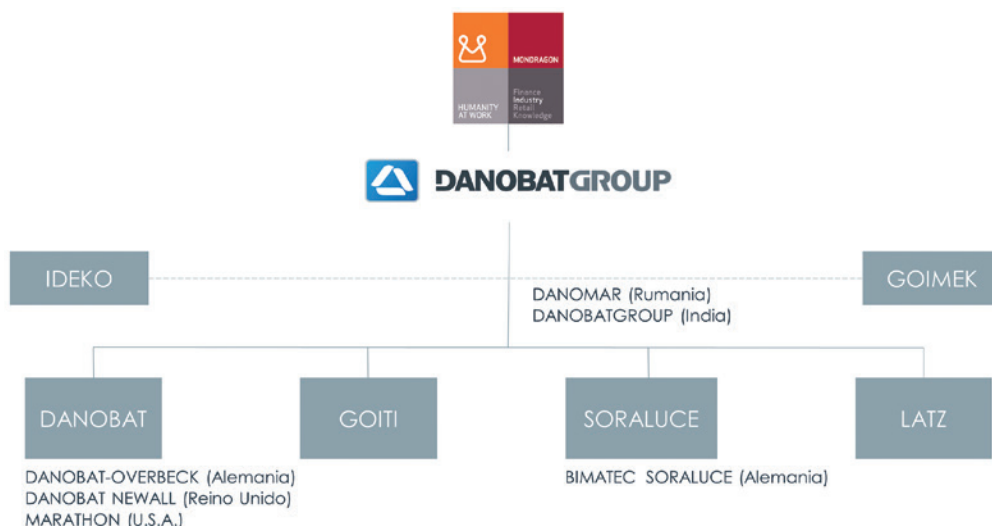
MONDRAGON

HUMANITY AT WORK

Finance
Industry
Retail
Knowledge

DANOBATGROUP

IDEKO

GOIMEK

DANOMAR (Rumania)
DANOBATGROUP (India)

DANOBAT

GOITI

SORALUCE

LATZ

DANOBAT-OVERBECK (Alemania)
DANOBAT NEWALL (Reino Unido)
MARATHON (U.S.A.)

BIMATEC SORALUCE (Alemania)